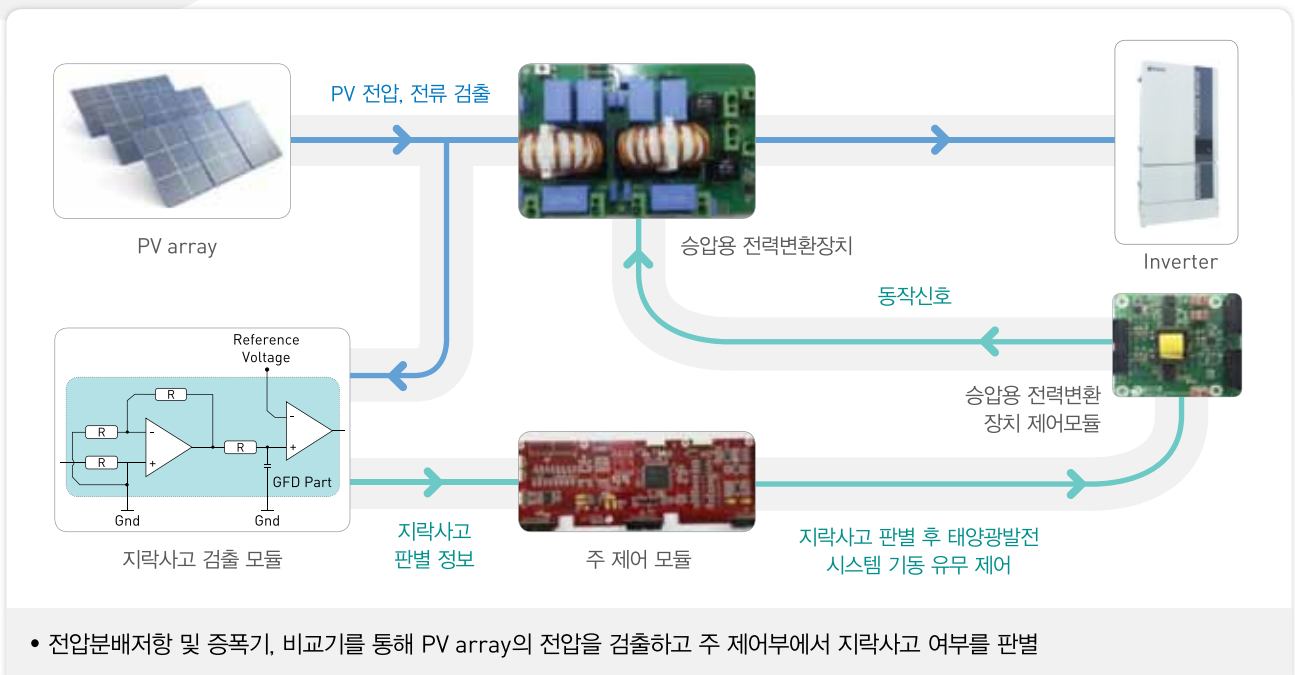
PV 전압, 전류 검출

PV array

승압용 전력변환장치

Inverter

동작신호

Reference Voltage

R

R

R

R

-

+

-

+

GFD Part

Gnd

Gnd

승압용 전력변환 장치 제어모듈

지락사고 판별 정보

지락사고 검출 모듈

주 제어 모듈

지락사고 판별 후 태양광발전 시스템 기동 유무 제어

• 전압분배저항 및 증폭기, 비교기를 통해 PV array의 전압을 검출하고 주 제어부에서 지락사고 여부를 판별